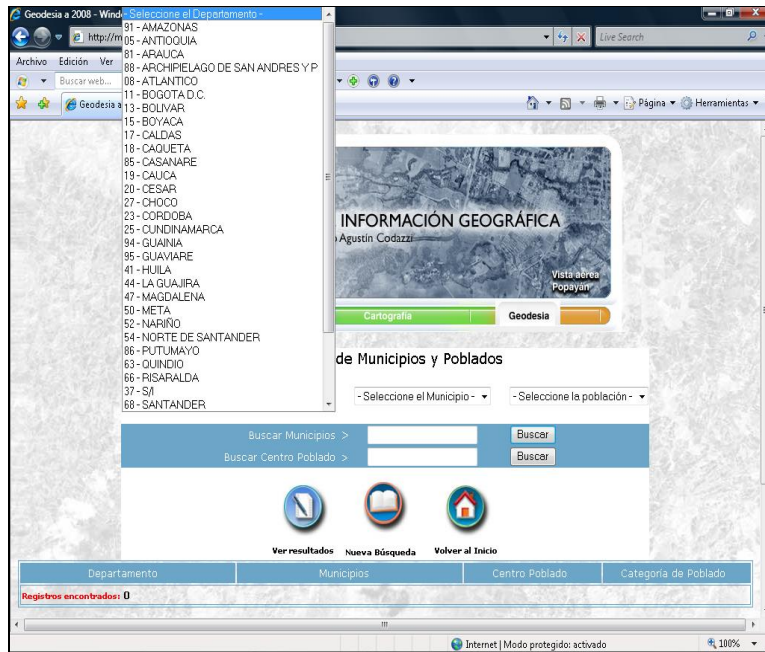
Geodesia a 2008 - Wind

http://m

Live Search

Archivo Edición Ver

Buscar web...

Geodesia a

Página ▾ Herramientas ▾

- Seleccione el Departamento -
91 - AMAZONAS
05 - ANTIOQUIA
81 - ARAUCA
88 - ARCHIPIELAGO DE SAN ANDRES Y P
08 - ATLANTICO
11 - BOGOTA D.C.
13 - BOLIVAR
15 - BOYACA
17 - CALDAS
18 - CAQUETA
85 - CASANARE
19 - CAUCA
20 - CESAR
27 - CHOCO
23 - CORDOBA
25 - CUNDINAMARCA
94 - GUAINIA
95 - GUAVIARE
41 - HUILA
44 - LA GUAJIRA
47 - MAGDALENA
50 - META
52 - NARIÑO
54 - NORTE DE SANTANDER
86 - PUTUMAYO
63 - QUINDIO
66 - RISARALDA
37 - S/I
68 - SANTANDER

INFORMACIÓN GEOGRÁFICA
Agustín Codazzi

Vista aérea
Popayán

Cartografía

Geodesia

de Municipios y Poblados

- Seleccione el Municipio -

- Seleccione la población -

Buscar Municipios >

Buscar

Buscar Centro Poblado >

Buscar

Ver resultados

Nueva Búsqueda

Volver al Inicio

| Departamento | Municipios | Centro Poblado | Categoría de Poblado |
|---|---|---|---|

Registros encontrados: 0

Internet | Modo protegido: activado

100%